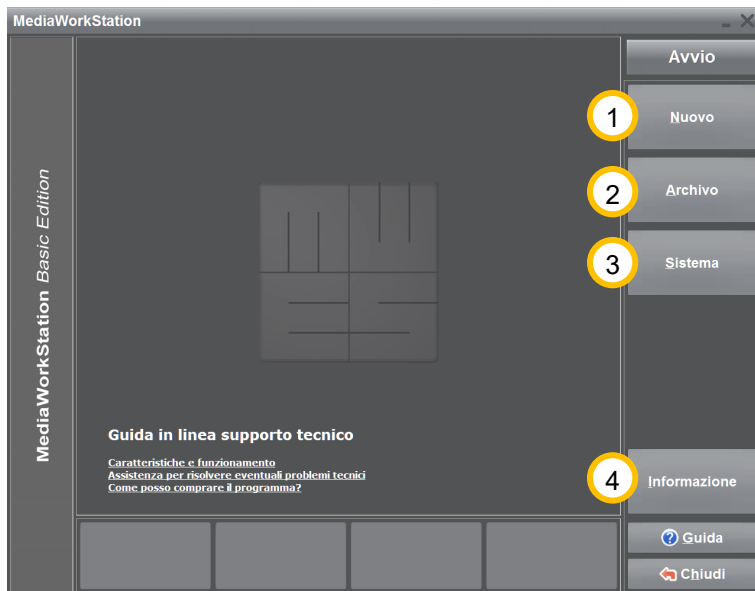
MediaWorkStation

MediaWorkStation Basic Edition

Avvio

1 Nuovo

2 Archivio

3 Sistema

Guida in linea supporto tecnico

Caratteristiche e funzionamento
Assistenza per risolvere eventuali problemi tecnici
Come posso comprare il programma?

4 Informazione

Guida

Chiudi